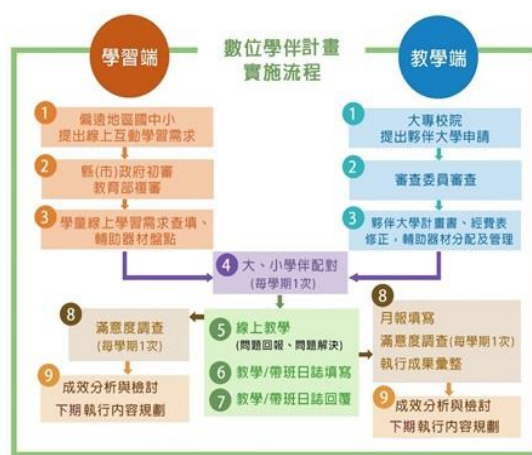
學習端

數位學伴計畫
實施流程

教學端

1 偏遠地區國中小
提出線上互動學習需求

2 縣(市)政府初審
教育部複審

3 學童線上學習需求查填、
輔助器材盤點

1 大專校院
提出夥伴大學申請

2 審查委員審查

3 夥伴大學計畫書、經費表
修正，輔助器材分配及管理

4 大、小學伴配對
(每學期1次)

8 滿意度調查
(每學期1次)

9 成效分析與檢討
下期執行內容規劃

5 線上教學
(問題回報、問題解決)

6 教學/帶班日誌填寫

7 教學/帶班日誌回覆

8 月報填寫
滿意度調查(每學期1次)
執行成果彙整

9 成效分析與檢討
下期執行內容規劃